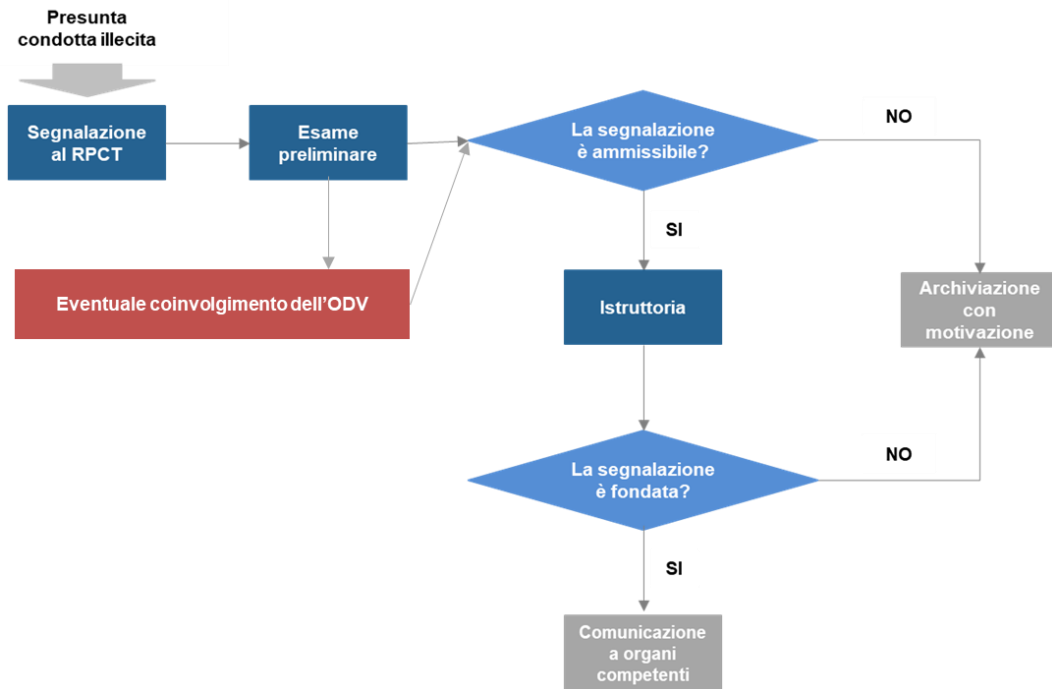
Presunta condotta illecita

Segnalazione al RPCT

Esame preliminare

La segnalazione è ammissibile?

NO

SI

Eventuale coinvolgimento dell'ODV

Istruttoria

Archiviazione con motivazione

La segnalazione è fondata?

NO

SI

Comunicazione a organi competenti